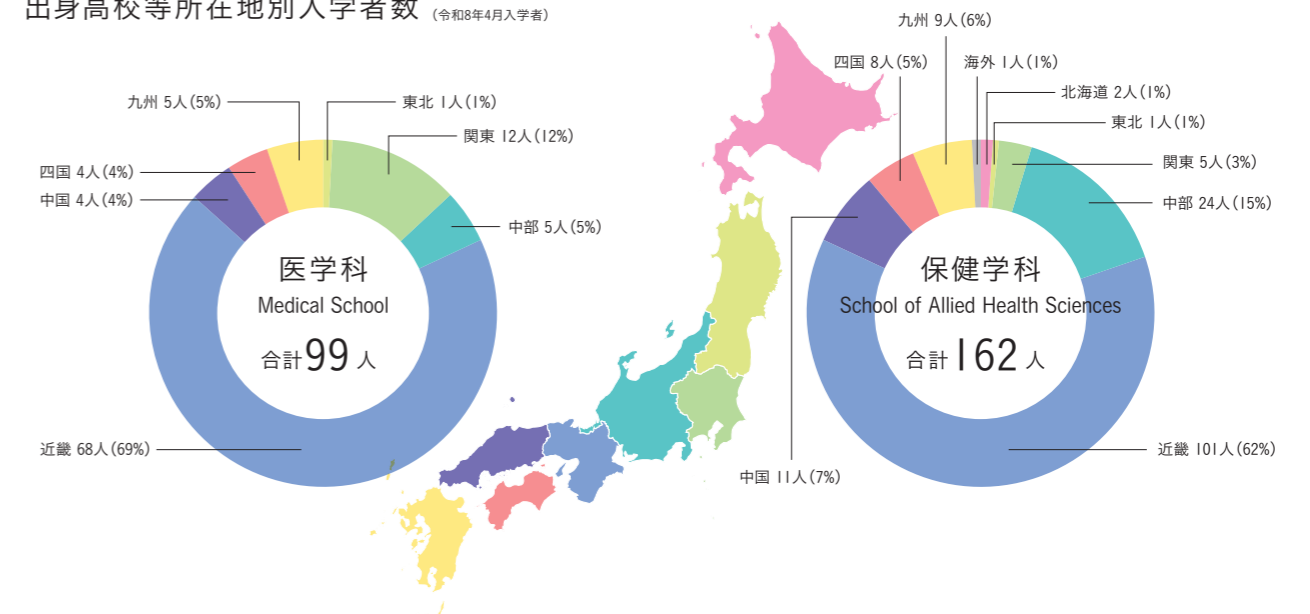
出身高校等所在地別入学者数（令和8年4月入学者）

九州 5人（5%）
東北 1人（1%）
関東 12人（12%）
四国 4人（4%）
中国 4人（4%）
中部 5人（5%）
医学科
Medical School
合計 99 人
近畿 68人（69%）

九州 9人（6%）
四国 8人（5%）
海外 1人（1%）
北海道 2人（1%）
東北 1人（1%）
関東 5人（3%）
中部 24人（15%）
保健学科
School of Allied Health Sciences
合計 162 人
近畿 101人（62%）
中国 11人（7%）